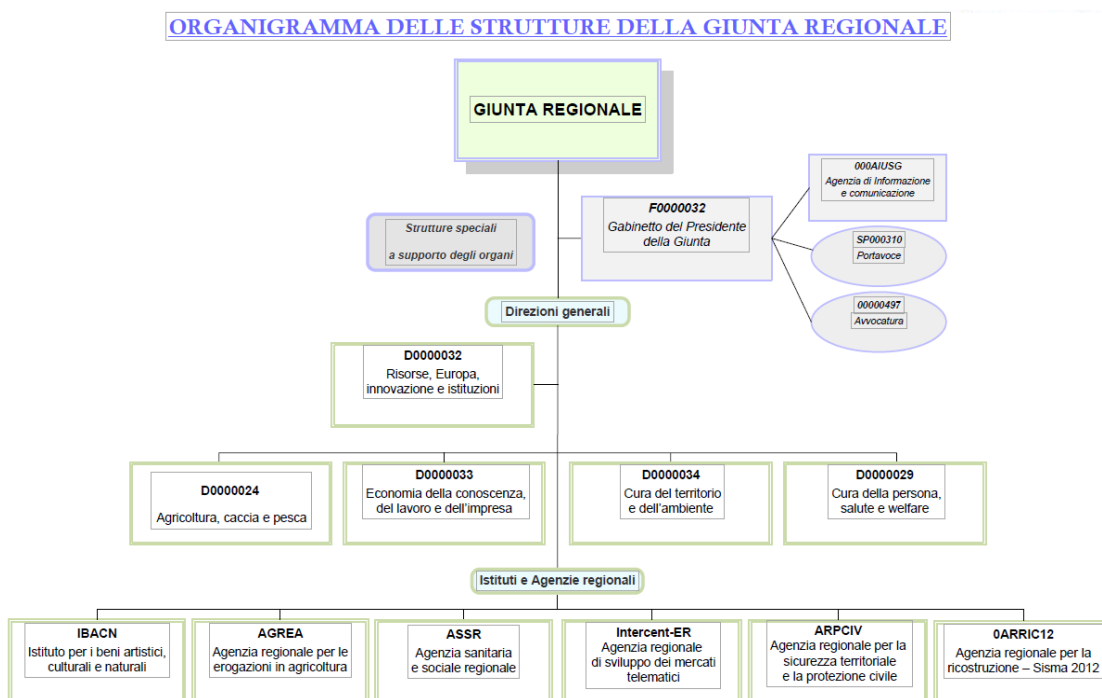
ORGANIGRAMMA DELLE STRUTTURE DELLA GIUNTA REGIONALE

GIUNTA REGIONALE

000AIUSG
Agenzia di Informazione e comunicazione

Strutture speciali
a supporto degli organi

F0000032
Gabinetto del Presidente della Giunta

SP000310
Portavoce

00000497
Avvocatura

Direzioni generali

D0000032
Risorse, Europa, innovazione e istituzioni

D0000024
Agricoltura, caccia e pesca

D0000033
Economia della conoscenza, del lavoro e dell'impresa

D0000034
Cura del territorio e dell'ambiente

D0000029
Cura della persona, salute e welfare

Istituti e Agenzie regionali

IBACN
Istituto per i beni artistici, culturali e naturali

AGREA
Agenzia regionale per le erogazioni in agricoltura

ASSR
Agenzia sanitaria e sociale regionale

Intercent-ER
Agenzia regionale di sviluppo dei mercati telematici

ARPCIV
Agenzia regionale per la sicurezza territoriale e la protezione civile

0ARRIC12
Agenzia regionale per la ricostruzione – Sisma 2012